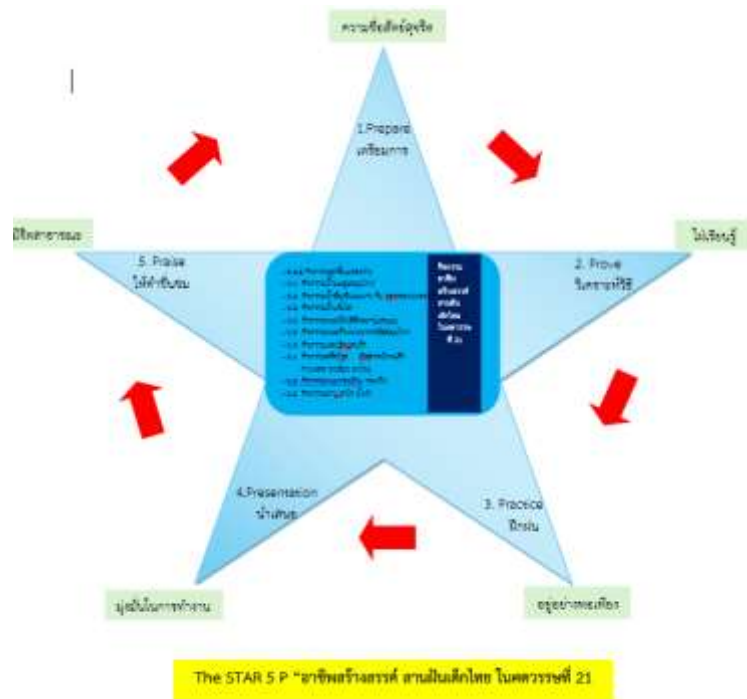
ความซื่อสัตย์สุจริต

1.Prepare
เตรียมการ

ใฝ่เรียนรู้

2. Prove
วิเคราะห์วิธี

3. Practice
ฝึกฝน

อยู่อย่างพอเพียง

4.Presentation
นำเสนอ

มุ่งมั่นในการทำงาน

5. Praise
ให้คำชื่นชม

มีจิตสาธารณะ

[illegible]

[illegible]

The STAR 5 P "อาชีพสร้างสรรค์ สานฝันเด็กไทย ในศตวรรษที่ 21